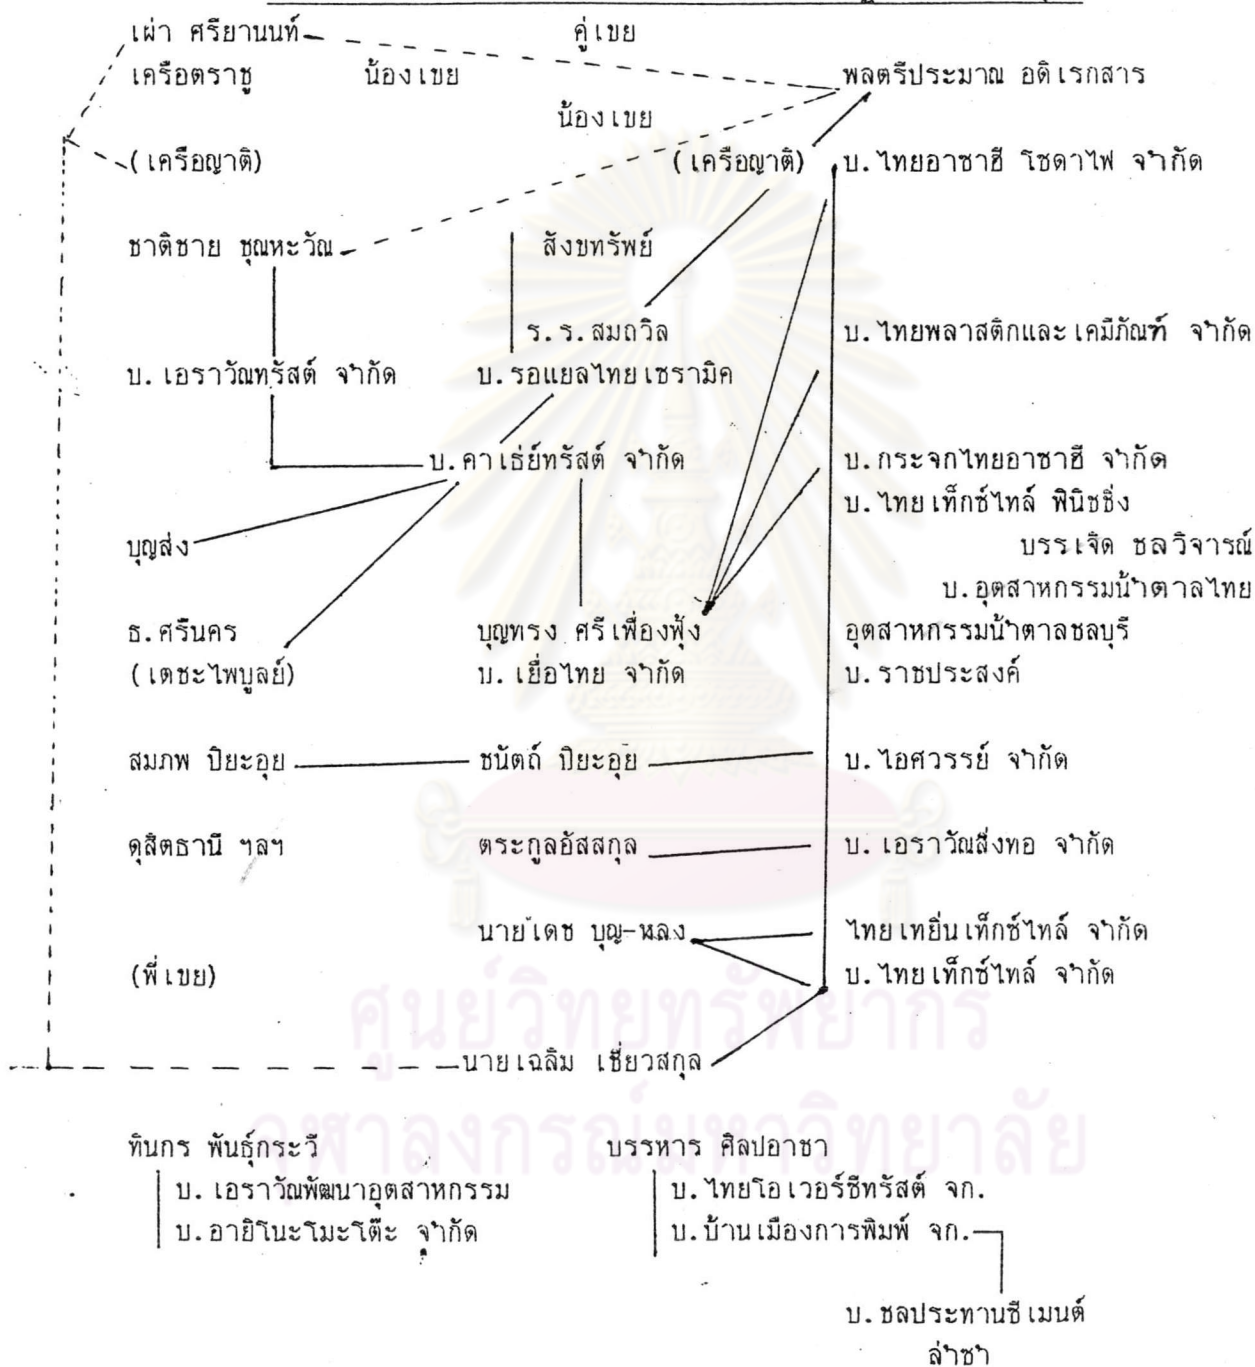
เผ่า ศรียานนท์ คู่เขย
เครือตราชู น้องเขย พลตรีประมาณ อดิเรกสาร
น้องเขย
(เครือญาติ) (เครือญาติ) บ.ไทยอาซาฮี โซดาไฟ จำกัด

ชาติชาย ชุณหะวัณ สังขทรัพย์
ร.ร.สมถวิล บ.ไทยพลาสติกและเคมีภัณฑ์ จำกัด
บ.เอราวัณทรัสต์ จำกัด บ.รอแยลไทยเซรามิค
บ.คาเธ่ย์ทรัสต์ จำกัด บ.กระจกไทยอาซาฮี จำกัด
บ.ไทยเท็กซ์ไทล์ ฟินิชชิ่ง
บุญส่ง บรรเจิด ชลวิจารณ์
บ.อุตสาหกรรมน้ำตาลไทย
ธ.ศรีนคร บุญทรง ศรีเฟื่องฟุ้ง อุตสาหกรรมน้ำตาลชลบุรี
(เตชะไพบูลย์) บ.เยื่อไทย จำกัด บ.ราชประสงค์

สมภพ ปิยะอุย ชนัตถ์ ปิยะอุย บ.ไอศวรรย์ จำกัด

ดุสิตธานี ฯลฯ ตระกูลอัสสกุล บ.เอราวัณสิ่งทอ จำกัด

นายเดช บุญ-หลง ไทยเทยิ่นเท็กซ์ไทล์ จำกัด
(พี่เขย) บ.ไทยเท็กซ์ไทล์ จำกัด

นายเฉลิม เชี่ยวสกุล

ทินกร พันธุ์กระวี
บ.เอราวัณพัฒนาอุตสาหกรรม
บ.อายิโนะโมะโต๊ะ จำกัด

บรรหาร ศิลปอาชา
บ.ไทยโอเวอร์ซีทรัสต์ จก.
บ.บ้านเมืองการพิมพ์ จก.

บ.ชลประทานซีเมนต์
ลำชา